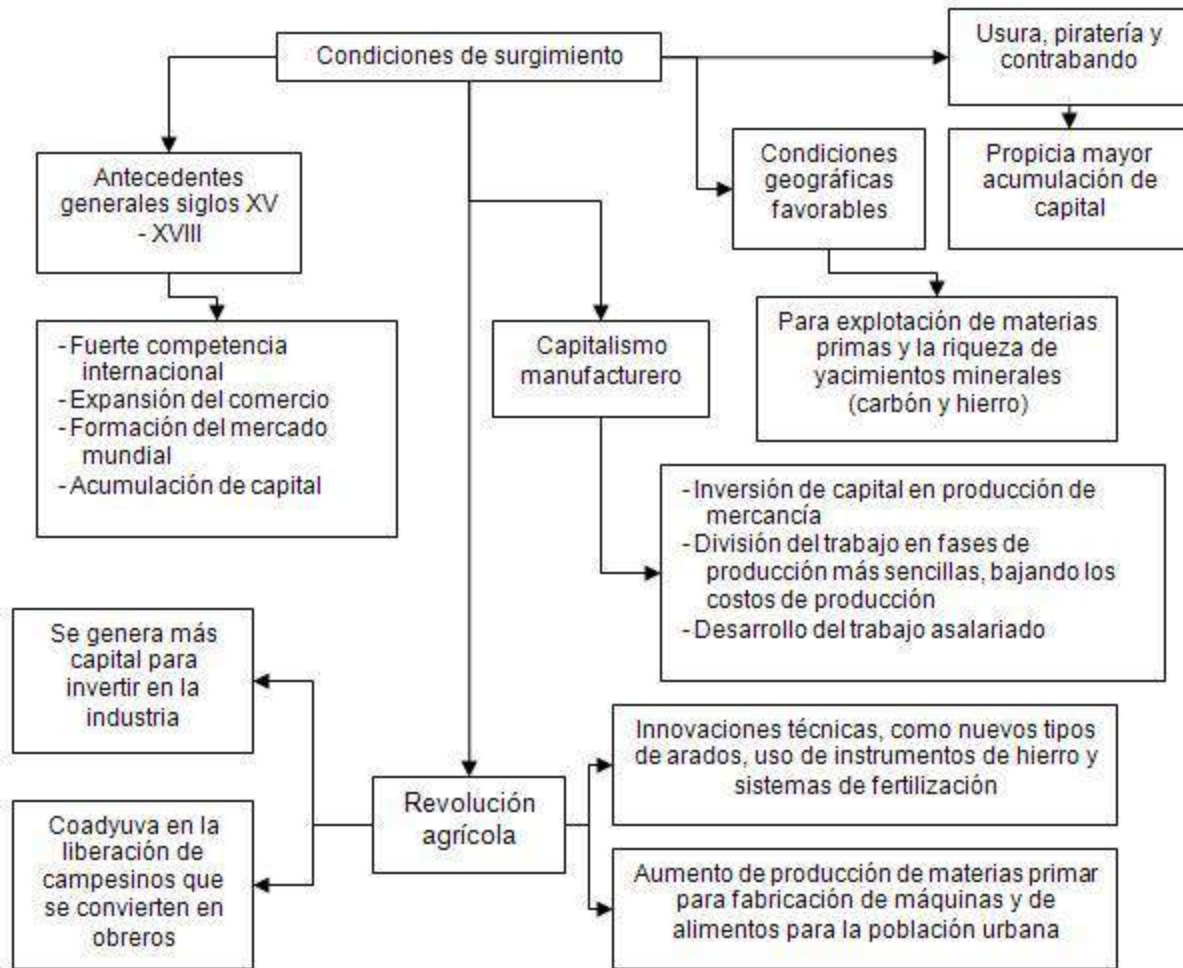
Condiciones de surgimiento

Usura, piratería y contrabando

Propicia mayor acumulación de capital

Antecedentes generales siglos XV - XVIII

Condiciones geográficas favorables

- Fuerte competencia internacional
- Expansión del comercio
- Formación del mercado mundial
- Acumulación de capital

Capitalismo manufacturero

Para explotación de materias primas y la riqueza de yacimientos minerales (carbón y hierro)

- Inversión de capital en producción de mercancía
- División del trabajo en fases de producción más sencillas, bajando los costos de producción
- Desarrollo del trabajo asalariado

Se genera más capital para invertir en la industria

Innovaciones técnicas, como nuevos tipos de arados, uso de instrumentos de hierro y sistemas de fertilización

Coadyuva en la liberación de campesinos que se convierten en obreros

Revolución agrícola

Aumento de producción de materias primar para fabricación de máquinas y de alimentos para la población urbana